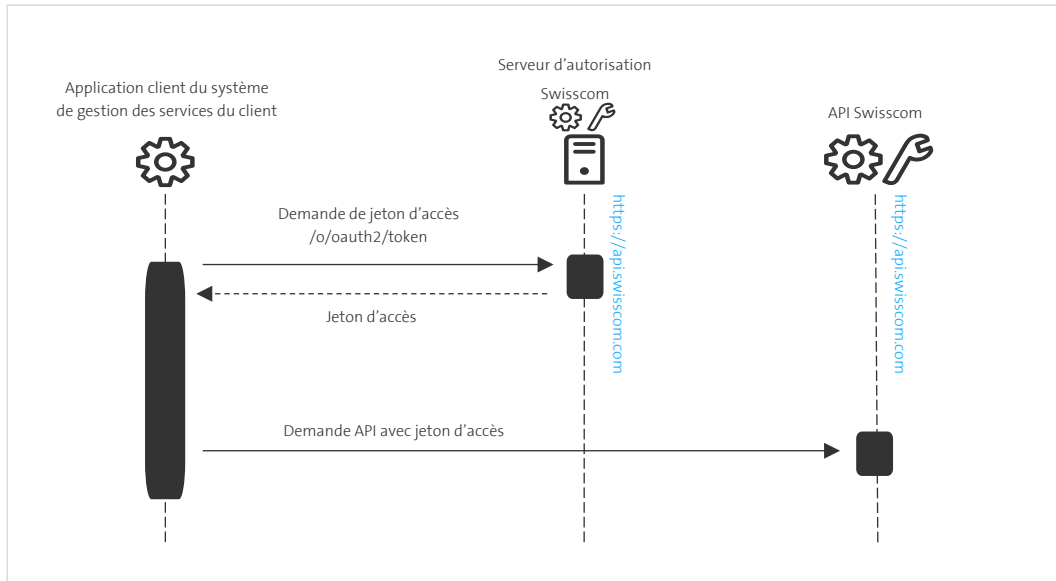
Application client du système de gestion des services du client

Serveur d'autorisation Swisscom

API Swisscom

Demande de jeton d'accès
/o/oauth2/token

Jeton d'accès

https://api.swisscom.com

https://api.swisscom.com

Demande API avec jeton d'accès